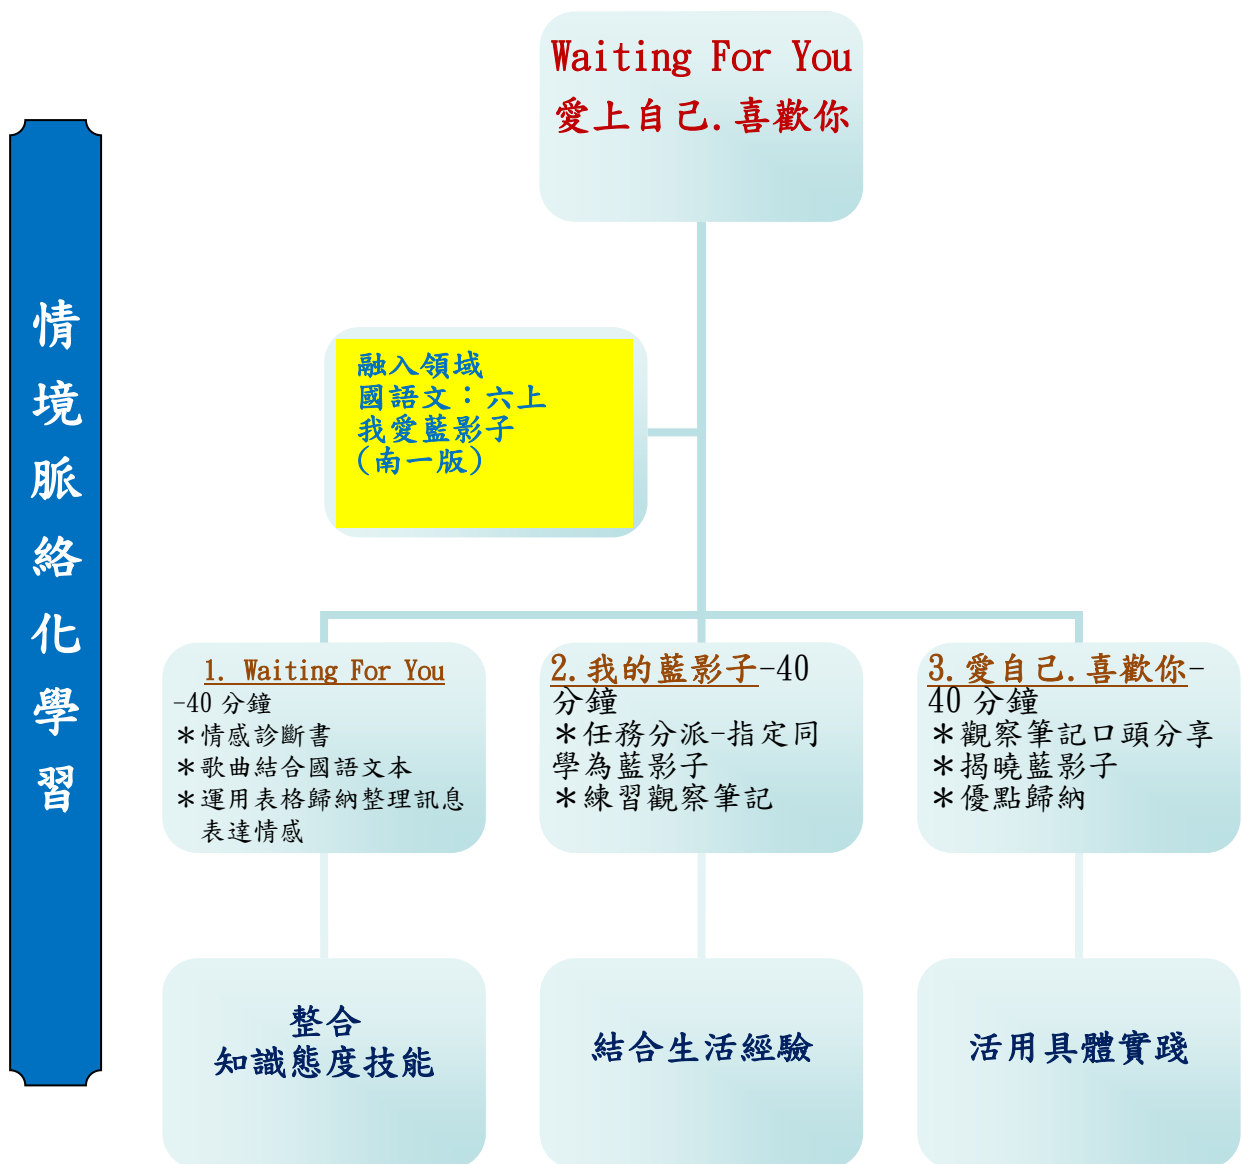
情境脈絡化學習

Waiting For You
愛上自己.喜歡你

融入領域
國語文：六上
我愛藍影子
（南一版）

1. Waiting For You
-40 分鐘
＊情感診斷書
＊歌曲結合國語文本
＊運用表格歸納整理訊息表達情感

2.我的藍影子-40 分鐘
＊任務分派-指定同學為藍影子
＊練習觀察筆記

3.愛自己.喜歡你-40 分鐘
＊觀察筆記口頭分享
＊揭曉藍影子
＊優點歸納

整合
知識態度技能

結合生活經驗

活用具體實踐